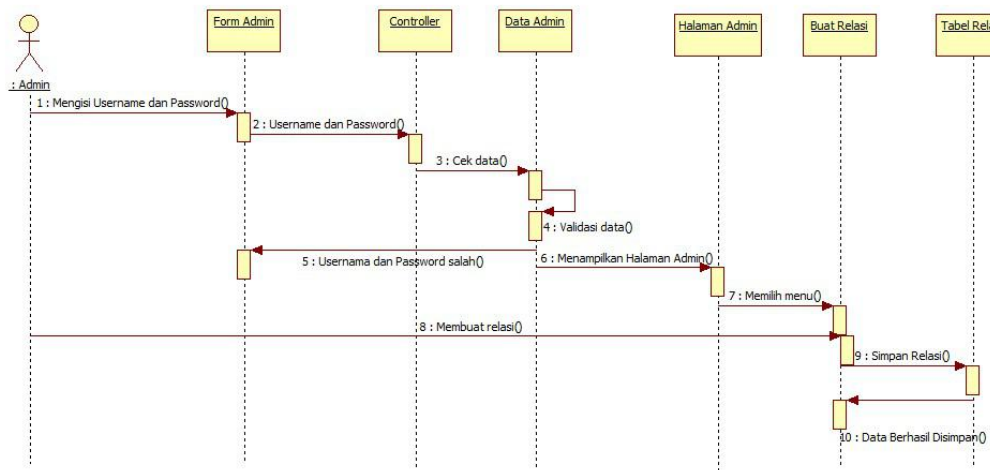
: Admin

Form Admin

Controller

Data Admin

Halaman Admin

Buat Relasi

Tabel Rela

1 : Mengisi Username dan Password()

2 : Username dan Password()

3 : Cek data()

4 : Validasi data()

5 : Usernama dan Password salah()

6 : Menampilkan Halaman Admin()

7 : Memilih menu()

8 : Membuat relasi()

9 : Simpan Relasi()

10 : Data Berhasil Disimpan()